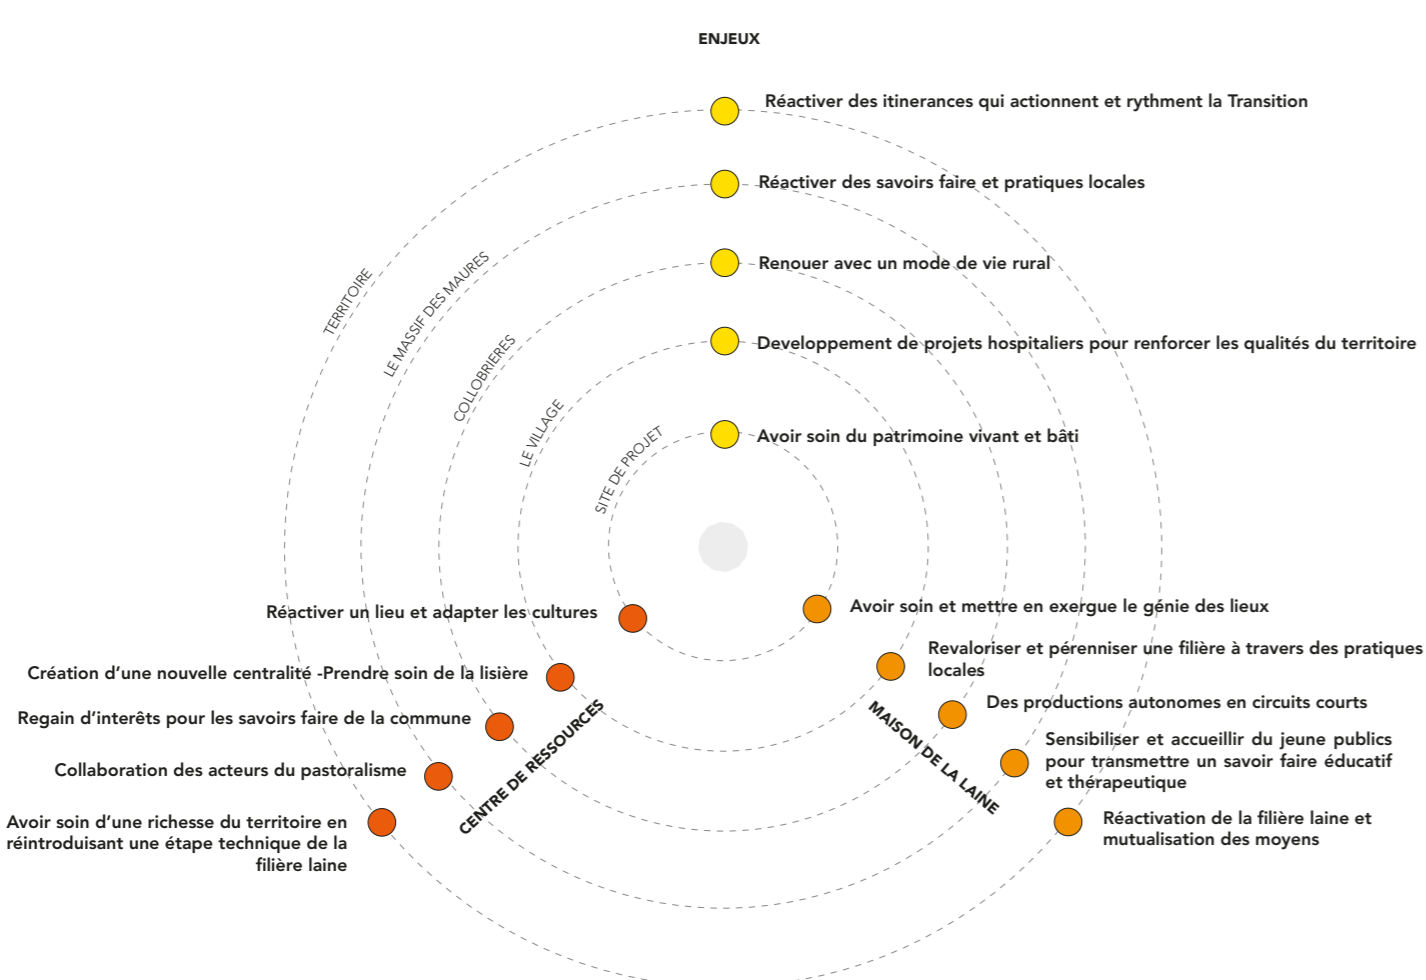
ENJEUX

Réactiver des itinerances qui actionnent et rythment la Transition

Réactiver des savoirs faire et pratiques locales

Renouer avec un mode de vie rural

Developpement de projets hospitaliers pour renforcer les qualités du territoire

Avoir soin du patrimoine vivant et bâti

TERRITOIRE

LE MASSIF DES MAURES

COLLOBRIERES

LE VILLAGE

SITE DE PROJET

Réactiver un lieu et adapter les cultures

Création d'une nouvelle centralité -Prendre soin de la lisière

Regain d'interêts pour les savoirs faire de la commune

Collaboration des acteurs du pastoralisme

Avoir soin d'une richesse du territoire en réintroduisant une étape technique de la filière laine

CENTRE DE RESSOURCES

Avoir soin et mettre en exergue le génie des lieux

Revaloriser et pérenniser une filière à travers des pratiques locales

Des productions autonomes en circuits courts

Sensibiliser et accueillir du jeune publics pour transmettre un savoir faire éducatif et thérapeutique

Réactivation de la filière laine et mutualisation des moyens

MAISON DE LA LAINE